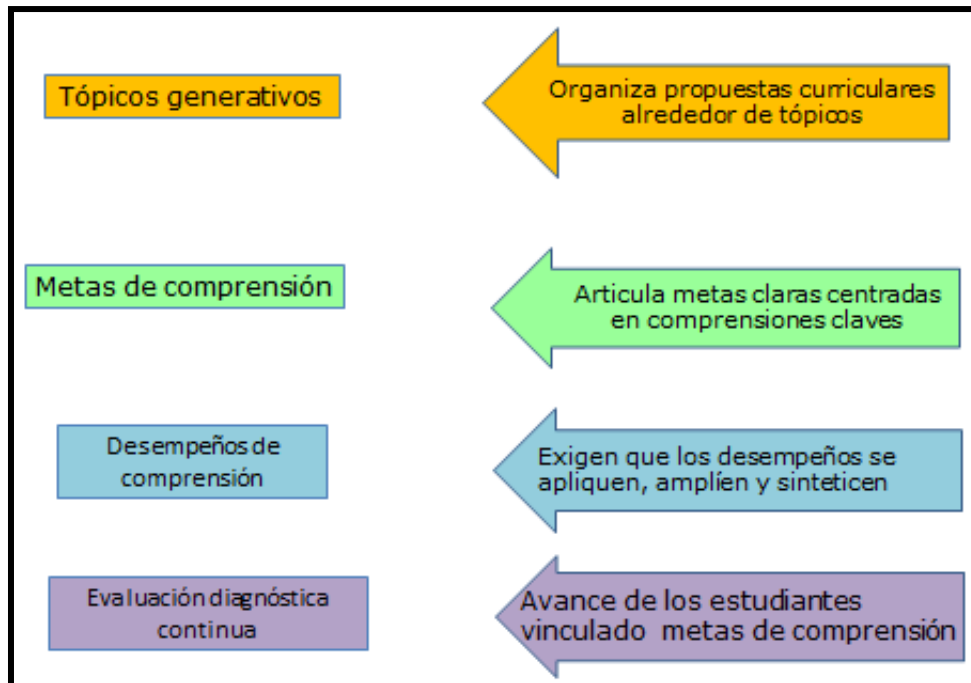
Tópicos generativos

Organiza propuestas curriculares alrededor de tópicos

Metas de comprensión

Articula metas claras centradas en comprensiones claves

Desempeños de comprensión

Exigen que los desempeños se apliquen, amplíen y sinteticen

Evaluación diagnóstica continua

Avance de los estudiantes vinculado metas de comprensión